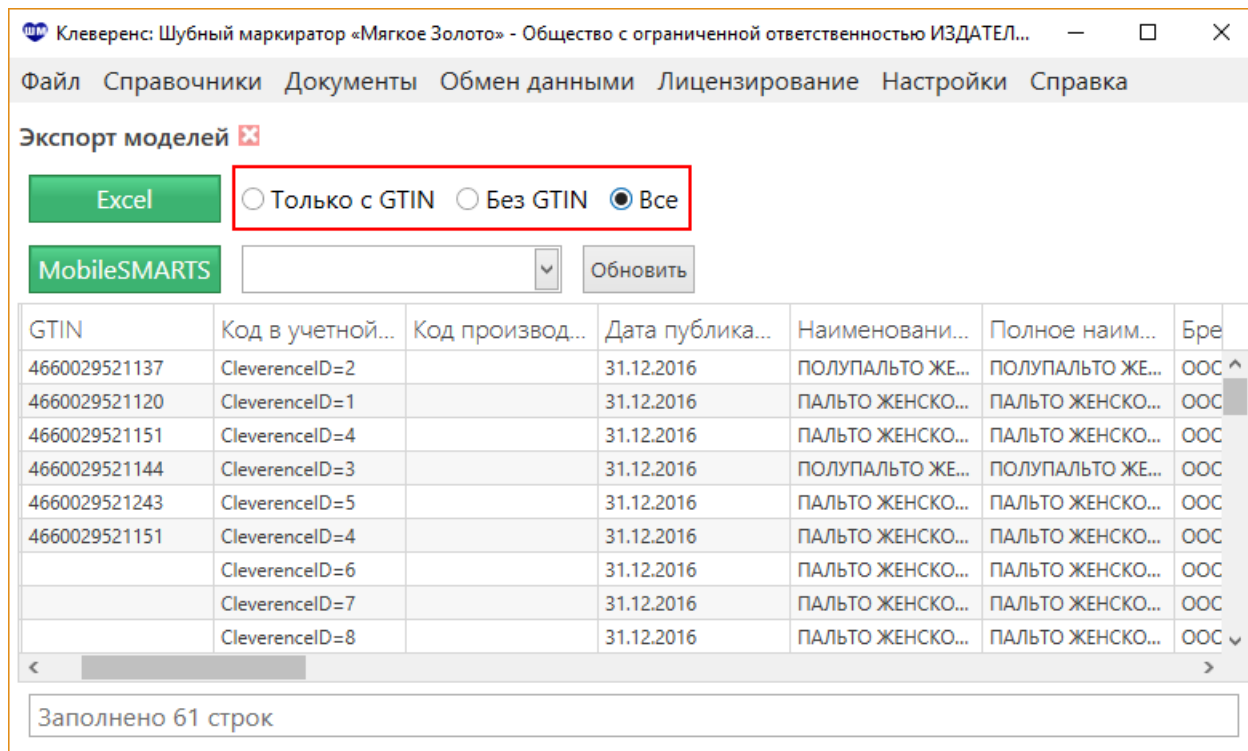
Клеверенс: Шубный маркиратор «Мягкое Золото» - Общество с ограниченной ответственностью ИЗДАТЕЛ...

Файл Справочники Документы Обмен данными Лицензирование Настройки Справка

Экспорт моделей

Excel

Только с GTIN Без GTIN Все

MobileSMARTS

Обновить

| GTIN | Код в учетной... | Код производ... | Дата публика... | Наименовани... | Полное наим... | Бре |
|---|---|---|---|---|---|---|
| 4660029521137 | CleverenceID=2 | | 31.12.2016 | ПОЛУПАЛЬТО ЖЕ... | ПОЛУПАЛЬТО ЖЕ... | ООС |
| 4660029521120 | CleverenceID=1 | | 31.12.2016 | ПАЛЬТО ЖЕНСКО... | ПАЛЬТО ЖЕНСКО... | ООС |
| 4660029521151 | CleverenceID=4 | | 31.12.2016 | ПАЛЬТО ЖЕНСКО... | ПАЛЬТО ЖЕНСКО... | ООС |
| 4660029521144 | CleverenceID=3 | | 31.12.2016 | ПОЛУПАЛЬТО ЖЕ... | ПОЛУПАЛЬТО ЖЕ... | ООС |
| 4660029521243 | CleverenceID=5 | | 31.12.2016 | ПАЛЬТО ЖЕНСКО... | ПАЛЬТО ЖЕНСКО... | ООС |
| 4660029521151 | CleverenceID=4 | | 31.12.2016 | ПАЛЬТО ЖЕНСКО... | ПАЛЬТО ЖЕНСКО... | ООС |
| | CleverenceID=6 | | 31.12.2016 | ПАЛЬТО ЖЕНСКО... | ПАЛЬТО ЖЕНСКО... | ООС |
| | CleverenceID=7 | | 31.12.2016 | ПАЛЬТО ЖЕНСКО... | ПАЛЬТО ЖЕНСКО... | ООС |
| | CleverenceID=8 | | 31.12.2016 | ПАЛЬТО ЖЕНСКО... | ПАЛЬТО ЖЕНСКО... | ООС |

Заполнено 61 строк